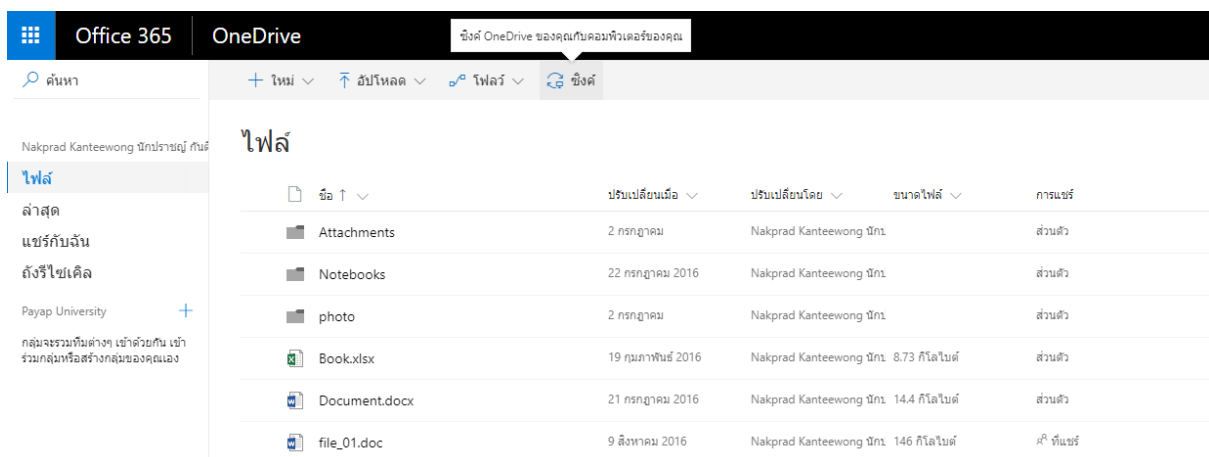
Office 365 OneDrive

ซิงค์ OneDrive ของคุณกับคอมพิวเตอร์ของคุณ

ค้นหา

+ ใหม่ อัปโหลด โฟลว์ ซิงค์

Nakprad Kanteewong นักปราชญ์ กันตี

ไฟล์
ล่าสุด
แชร์กับฉัน
ถังรีไซเคิล

Payap University +

กลุ่มจะรวมทีมต่างๆ เข้าด้วยกัน เข้าร่วมกลุ่มหรือสร้างกลุ่มของคุณเอง

ไฟล์

| ชื่อ ↑ | ปรับเปลี่ยนเมื่อ | ปรับเปลี่ยนโดย | ขนาดไฟล์ | การแชร์ |
|---|---|---|---|---|
| Attachments | 2 กรกฎาคม | Nakprad Kanteewong นักเ | | ส่วนตัว |
| Notebooks | 22 กรกฎาคม 2016 | Nakprad Kanteewong นักเ | | ส่วนตัว |
| photo | 2 กรกฎาคม | Nakprad Kanteewong นักเ | | ส่วนตัว |
| Book.xlsx | 19 กุมภาพันธ์ 2016 | Nakprad Kanteewong นักเ | 8.73 กิโลไบต์ | ส่วนตัว |
| Document.docx | 21 กรกฎาคม 2016 | Nakprad Kanteewong นักเ | 14.4 กิโลไบต์ | ส่วนตัว |
| file_01.doc | 9 สิงหาคม 2016 | Nakprad Kanteewong นักเ | 146 กิโลไบต์ | ที่แชร์ |